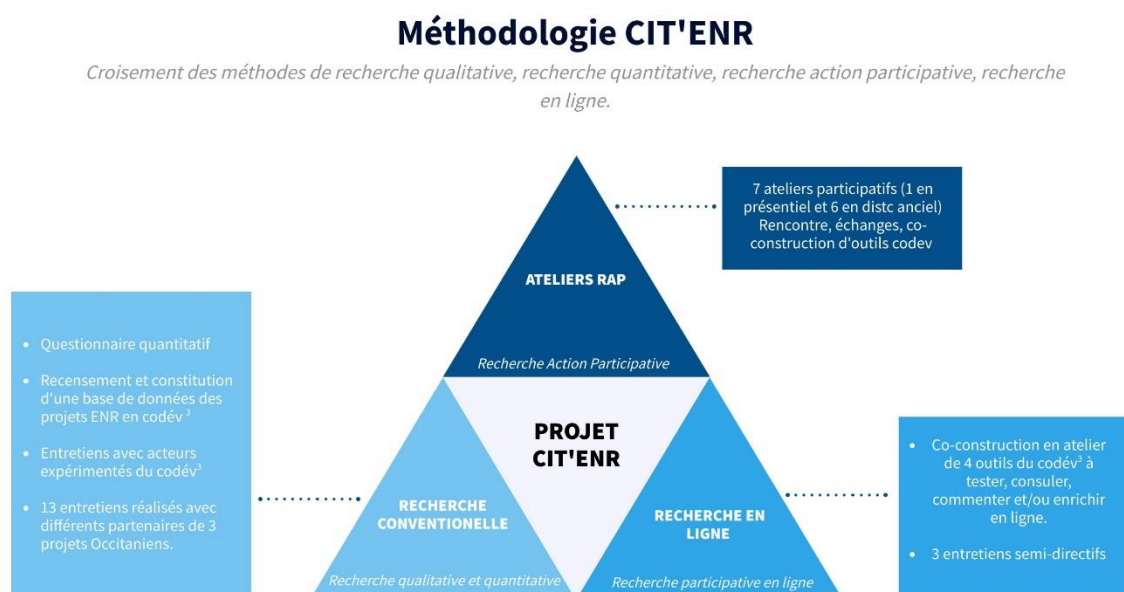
Méthodologie CIT'ENR

Croisement des méthodes de recherche qualitative, recherche quantitative, recherche action participative, recherche en ligne.

7 ateliers participatifs (1 en présentiel et 6 en distc anciel) Rencontre, échanges, co-construction d'outils codev

ATELIERS RAP

Recherche Action Participative

- Questionnaire quantitatif
- Recensement et constitution d'une base de données des projets ENR en codév $^{3}$
- Entretiens avec acteurs expérimentés du codév$^{3}$
- 13 entretiens réalisés avec différents partenaires de 3 projets Occitaniens.

PROJET CIT'ENR

RECHERCHE CONVENTIONELLE

Recherche qualitative et quantitative

RECHERCHE EN LIGNE

Recherche participative en ligne

- Co-construction en atelier de 4 outils du codév$^{3}$ à tester, consuler, commenter et/ou enrichir en ligne.
- 3 entretiens semi-directifs